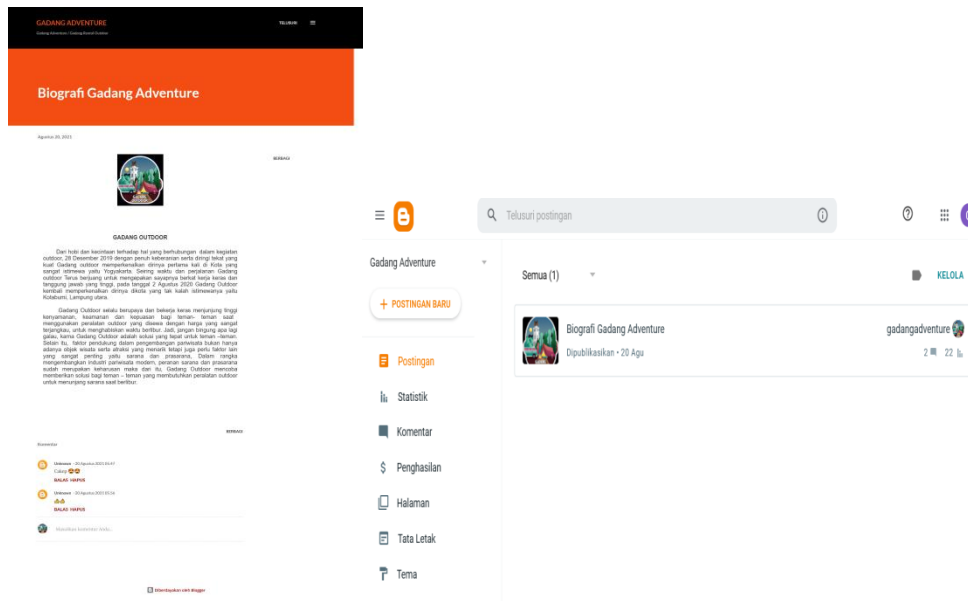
GADANG ADVENTURE
Gadang Adventure / Gadang Rental Outdoor

TELUSURI

Biografi Gadang Adventure

Agustus 20, 2021

BERBAGI

GADANG OUTDOOR

Dari hobi dan kecintaan terhadap hal yang berhubungan dalam kegiatan outdoor, 26 Desember 2019 dengan penuh keberanian serta diringi tekat yang kuat Gadang outdoor memperkenalkan dirinya pertama kali di Kota yang sangat istimewa yaitu Yogyakarta. Seiring waktu dan perjalanan Gadang outdoor Terus berjuang untuk mengapakan sayapnya berkat kerja keras dan tanggung jawab yang tinggi, pada tanggal 2 Agustus 2020 Gadang Outdoor kembali memperkenalkan dirinya dikota yang tak kalah istimewanya yaitu Kotabumi, Lampung utara.

Gadang Outdoor selalu berupaya dari bekerja keras menjunjung tinggi kenyamanan, keamanan dan kepuasan bagi teman- teman saat menggunakan peralatan outdoor yang disewa dengan harga yang sangat terjangkau, untuk menghasilkan waktu beribur. Jadi, jangan bingung apa lagi galau, karna Gadang Outdoor adalah solusi yang tepat untuk teman -teman. Selain itu, faktor pendukung dalam pengembangan pariwisata bukan hanya adanya objek wisata serta atraksi yang menarik tetapi juga perlu faktor lain yang sangat penting yaitu sarana dan prasarana. Dalam rangka mengembangkan industri pariwisata modern, peranan sarana dan prasarana sudah merupakan keharusan maka dari itu, Gadang Outdoor mencoba memberikan solusi bagi teman – teman yang membutuhkan peralatan outdoor untuk menunjang sarana saat beribur.

BERBAGI

Komentar

Unknown · 20 Agustus 2021 20.47
Cakep 😍😍
BALAS HAPUS

Unknown · 20 Agustus 2021 21.56
👍👍
BALAS HAPUS

Masukkan komentar Anda...

Diberdayakan oleh Blogger

Telusuri postingan

Gadang Adventure

+ POSTINGAN BARU

Postingan
Statistik
Komentar
Penghasilan
Halaman
Tata Letak
Tema

Semua (1)

KELOLA

Biografi Gadang Adventure
Dipublikasikan · 20 Agu

gadangadventure
2 22